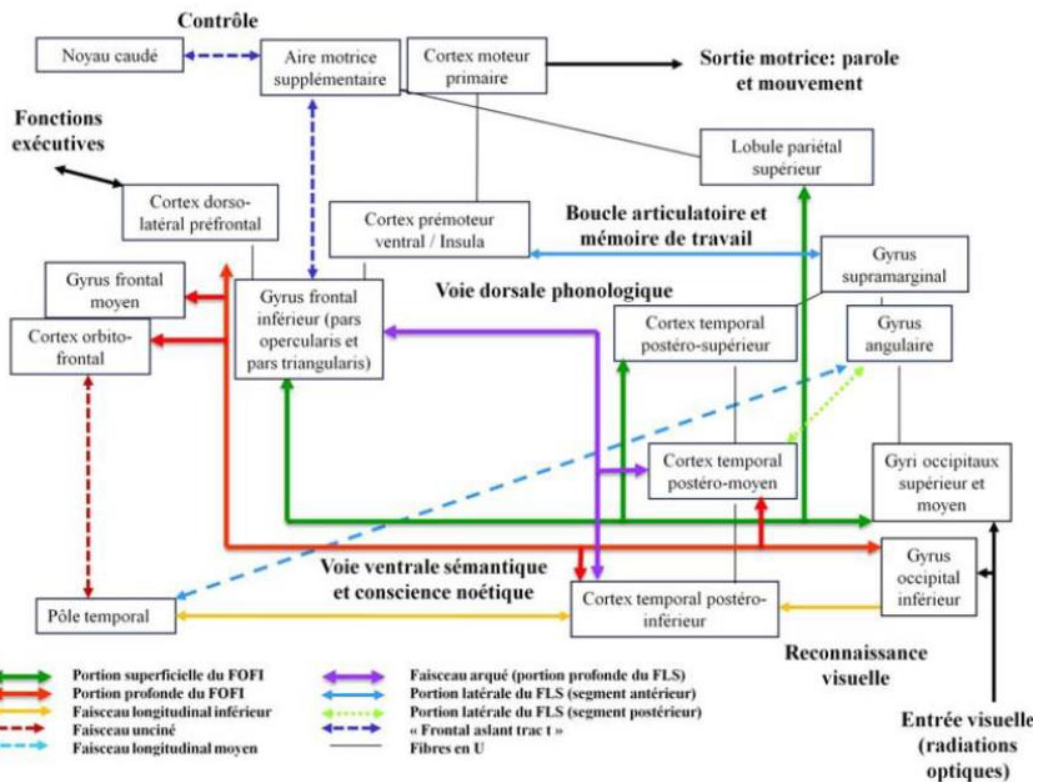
Contrôle

Noyau caudé

Aire motrice supplémentaire

Cortex moteur primaire

Sortie motrice: parole et mouvement

Fonctions exécutives

Lobule pariétal supérieur

Cortex dorso-latéral préfrontal

Cortex prémoteur ventral / Insula

Boucle articulatoire et mémoire de travail

Gyrus supramarginal

Gyrus frontal moyen

Gyrus frontal inférieur (pars opercularis et pars triangularis)

Voie dorsale phonologique

Cortex orbito-frontal

Cortex temporal postéro-supérieur

Gyrus angulaire

Cortex temporal postéro-moyen

Gyri occipitaux supérieur et moyen

Voie ventrale sémantique et conscience noétique

Gyrus occipital inférieur

Pôle temporal

Cortex temporal postéro-inférieur

Reconnaissance visuelle

Entrée visuelle (radiations optiques)

Portion superficielle du FOFI
Portion profonde du FOFI
Faisceau longitudinal inférieur
Faisceau unciné
Faisceau longitudinal moyen

Faisceau arqué (portion profonde du FLS)
Portion latérale du FLS (segment antérieur)
Portion latérale du FLS (segment postérieur)
« Frontal aslant trac t »
Fibres en U